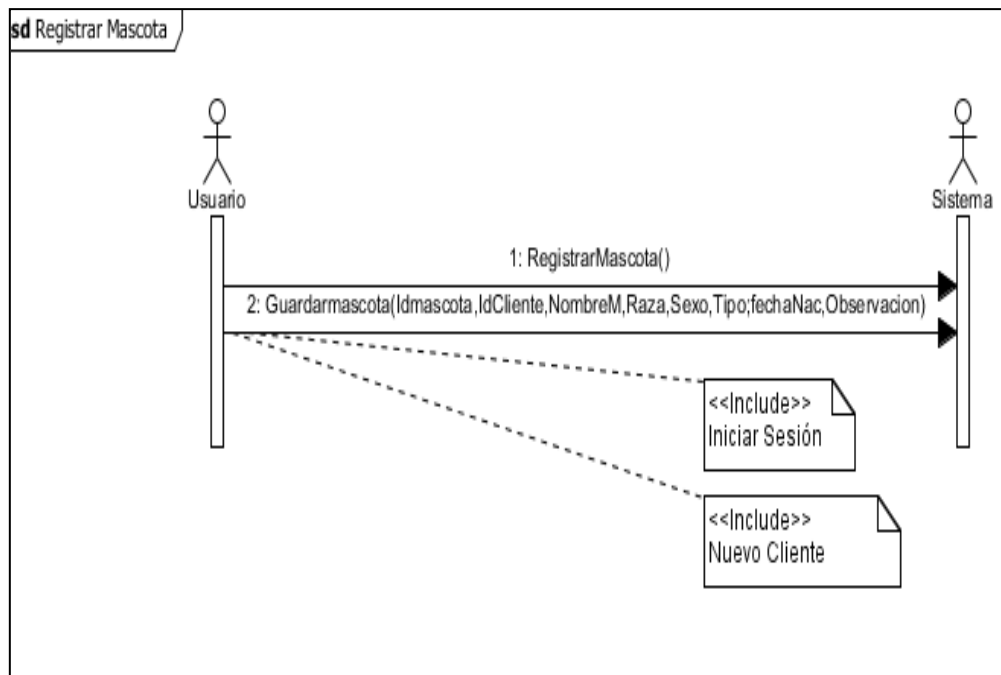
sd Registrar Mascota

Usuario

Sistema

1: RegistrarMascota()

2: Guardarmascota(Idmascota,IdCliente,NombreM,Raza,Sexo,Tipo;fechaNac,Observacion)

<<Include>>
Iniciar Sesión

<<Include>>
Nuevo Cliente